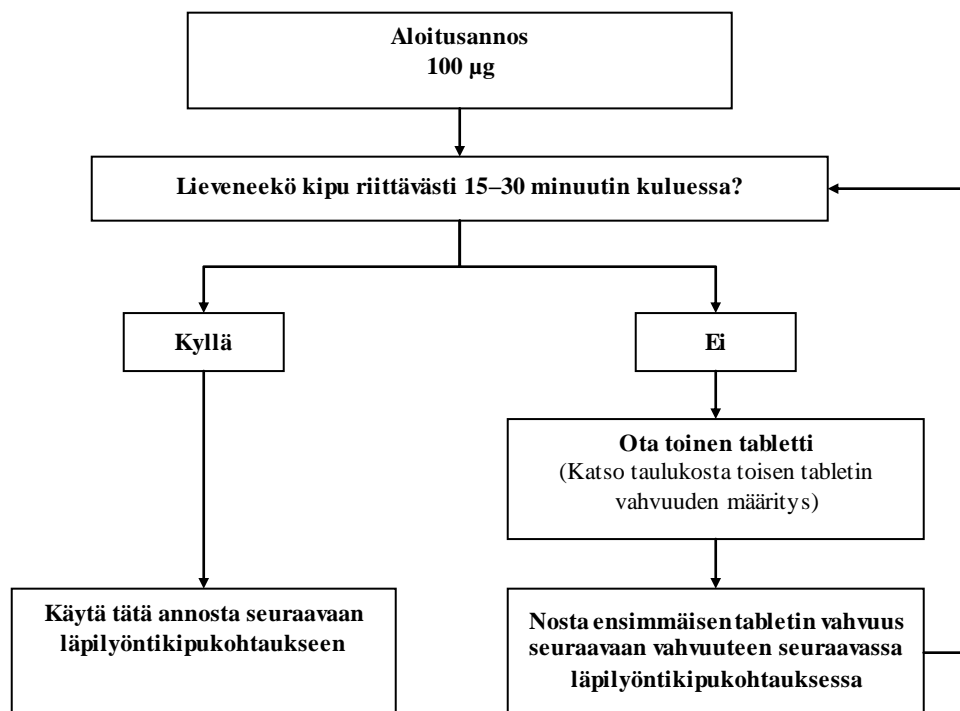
Aloitusannos
100 µg

Lieveneekö kipu riittävästi 15–30 minuutin kuluessa?

Kyllä

Ei

Ota toinen tabletti
(Katso taulukosta toisen tabletin vahvuuden määritys)

Käytä tätä annosta seuraavaan läpilyöntikipukohtaukseen

Nosta ensimmäisen tabletin vahvuus seuraavaan vahvuuteen seuraavassa läpilyöntikipukohtauksessa